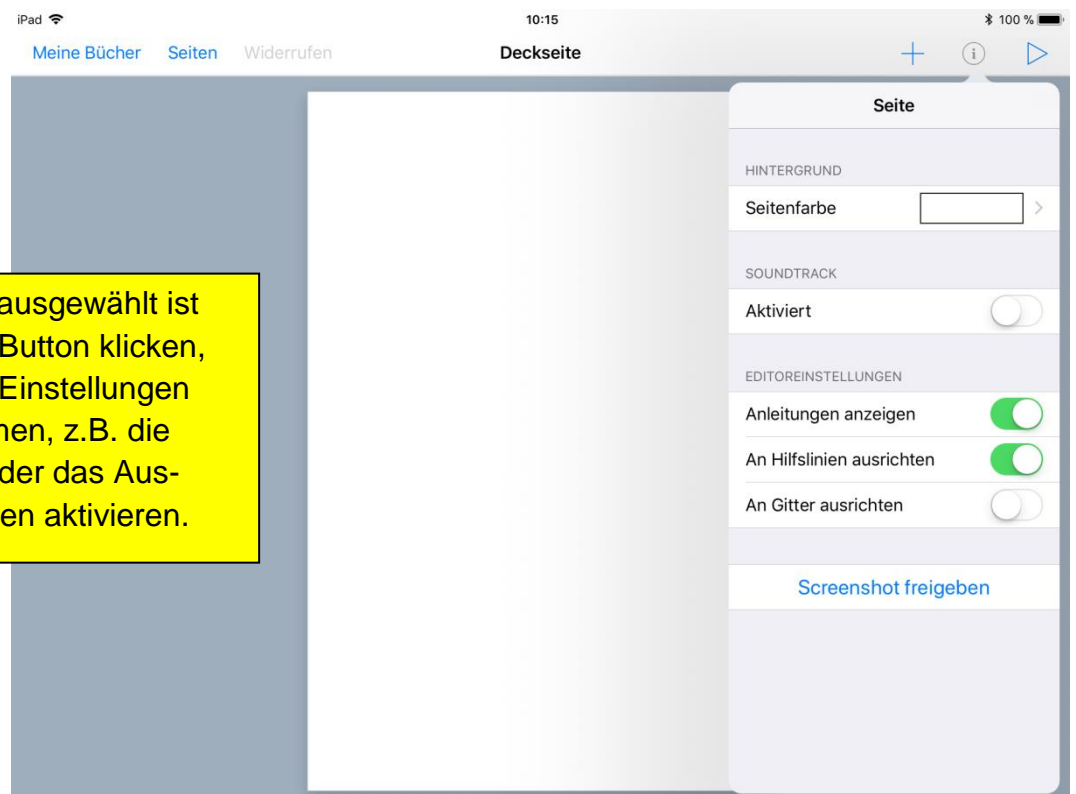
iPad 10:15 100 %

Meine Bücher Seiten Widerrufen Deckseite + (i) ▷

Seite

HINTERGRUND

Seitenfarbe

SOUNDTRACK

Aktiviert

EDITOREINSTELLUNGEN

Anleitungen anzeigen

An Hilfslinien ausrichten

An Gitter ausrichten

Screenshot freigeben

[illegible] ausgewählt ist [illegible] Button klicken, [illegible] Einstellungen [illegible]hen, z.B. die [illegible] der das Aus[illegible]en aktivieren.